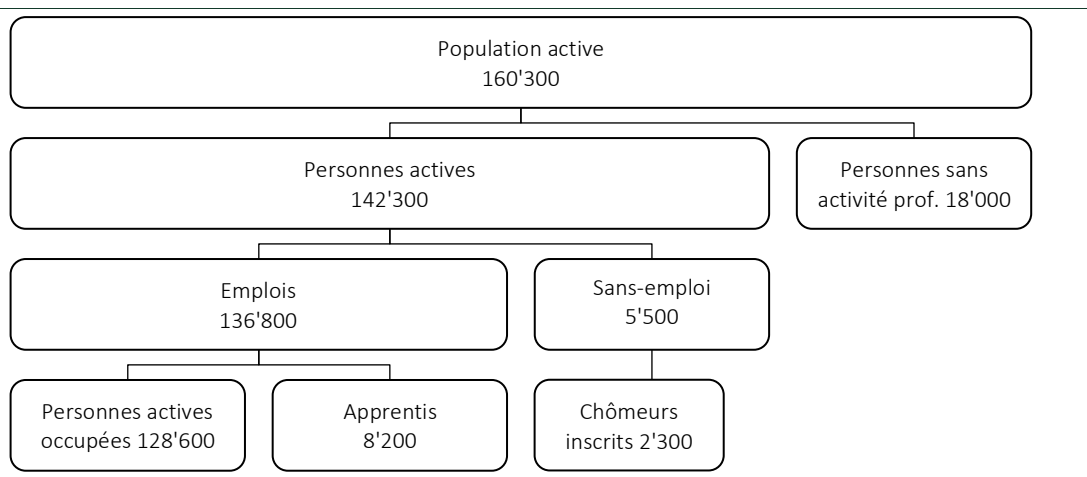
Population active
160'300

Personnes actives
142'300

Personnes sans activité prof. 18'000

Emplois
136'800

Sans-emploi
5'500

Personnes actives occupées 128'600

Apprentis
8'200

Chômeurs inscrits 2'300